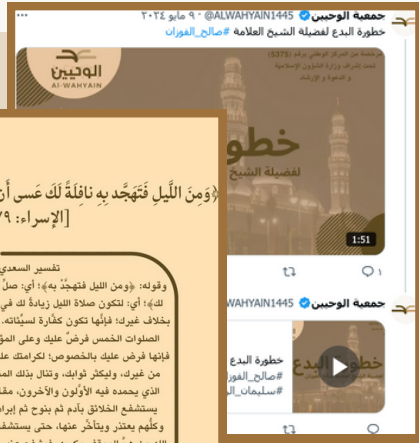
جمعية الوحيين @ALWAHYAIN1445 · ٩ مايو ٢٠٢٤
خطورة البدع لفضيلة الشيخ العلامة #صالح_الفوزان

الوحيين
AL-WAHYAIN

مرخصة من المركز الوطني برقم (5375)
تحت إشراف وزارة الشؤون الإسلامية
والدعوة والإرشاد

خطو
لفضيلة الشيخ

1:51

1

جمعية الوحيين @ALWAHYAIN1445

خطورة البدع
#صالح_الفوز
#سليمان_ال

خطورة البدع

﴿وَمِنَ اللَّيلِ فَتَهَجَّد بِهِ نافِلَةً لَكَ عَسى أَن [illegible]
[الإسراء: ٧٩]

تفسير السعدي
وقوله: ﴿ومن الليل فتهجّد به﴾؛ أي: صلِّ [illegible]
لك﴾؛ أي: لتكون صلاة الليل زيادةً لك في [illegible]
بخلاف غيرك؛ فإنَّها تكون كفّارة لسيِّئاته. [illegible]
الصلوات الخمس فرضٌ عليك وعلى المؤ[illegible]
فإنها فرض عليك بالخصوص؛ لكرامتك عل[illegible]
من غيرك، وليكثر ثوابك، وتنال بذلك المـ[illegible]
الذي يحمده فيه الأوَّلون والآخرون، مقا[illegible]
يستشفع الخلائق بآدم ثم بنوح ثم إبرا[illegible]
وكلُّهم يعتذر ويتأخَّر عنها، حتى يستشفـ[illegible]
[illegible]